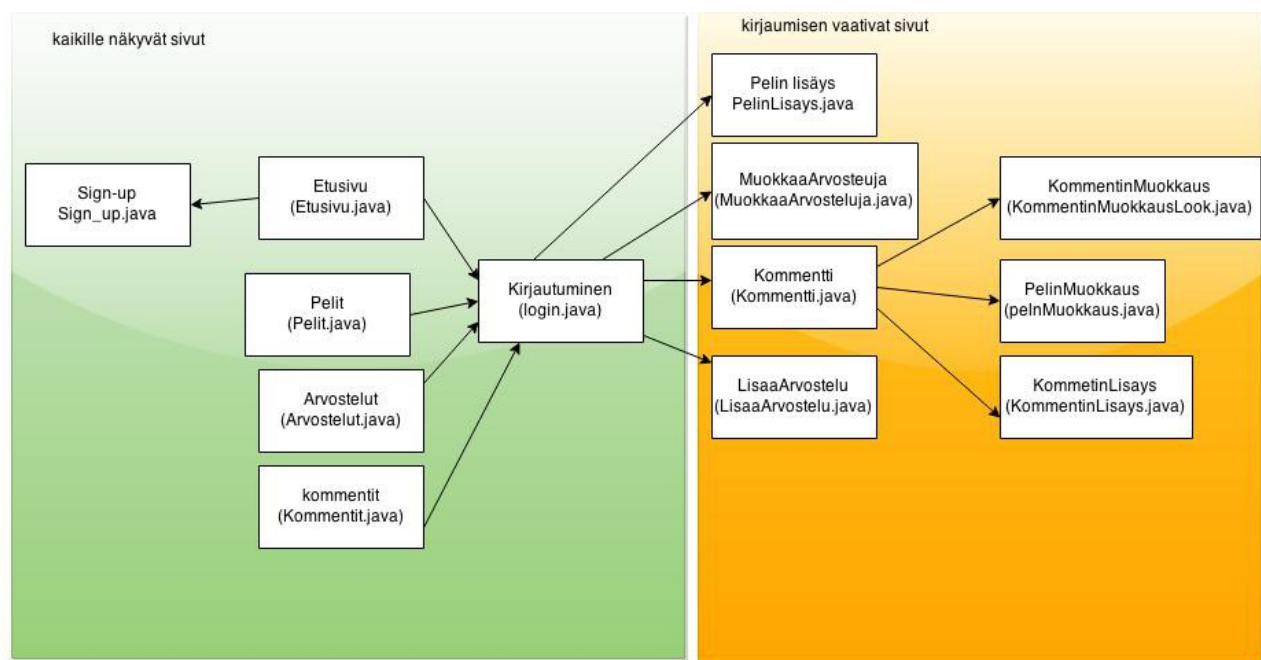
kaikille näkyvät sivut

Sign-up
Sign_up.java

Etusivu
(Etusivu.java)

Pelit
(Pelit.java)

Arvostelut
(Arvostelut.java)

kommentit
(Kommentit.java)

Kirjautuminen
(login.java)

kirjaumisen vaativat sivut

Pelin lisäys
PelinLisays.java

MuokkaaArvosteuja
(MuokkaaArvosteluja.java)

Kommentti
(Kommentti.java)

LisaaArvostelu
(LisaaArvostelu.java)

KommentinMuokkaus
(KommentinMuokkausLook.java)

PelinMuokkaus
(pelnMuokkaus.java)

KommetinLisays
(KommentinLisays.java)